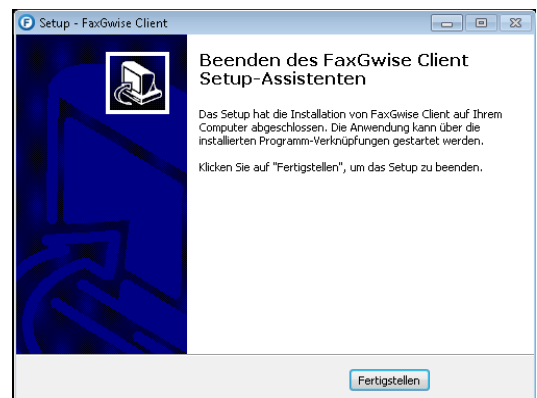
Setup - FaxGwise Client

Beenden des FaxGwise Client Setup-Assistenten

Das Setup hat die Installation von FaxGwise Client auf Ihrem Computer abgeschlossen. Die Anwendung kann über die installierten Programm-Verknüpfungen gestartet werden.

Klicken Sie auf "Fertigstellen", um das Setup zu beenden.

Fertigstellen